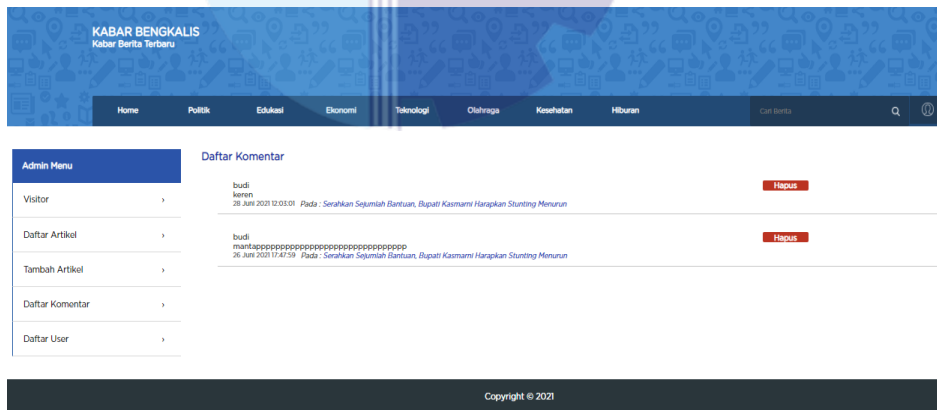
KABAR BENGKALIS
Kabar Berita Terbaru

Home Politik Edukasi Ekonomi Teknologi Olahraga Kesehatan Hiburan

Cari Berita

Admin Menu

Visitor ›

Daftar Artikel ›

Tambah Artikel ›

Daftar Komentar ›

Daftar User ›

Daftar Komentar

budi
keren
28 Juni 2021 12:03:01 Pada : Serahkan Sejumlah Bantuan, Bupati Kasmarni Harapkan Stunting Menurun

Hapus

budi
mantappppppppppppppppppppppppppppppp
26 Juni 2021 17:47:59 Pada : Serahkan Sejumlah Bantuan, Bupati Kasmarni Harapkan Stunting Menurun

Hapus

Copyright © 2021